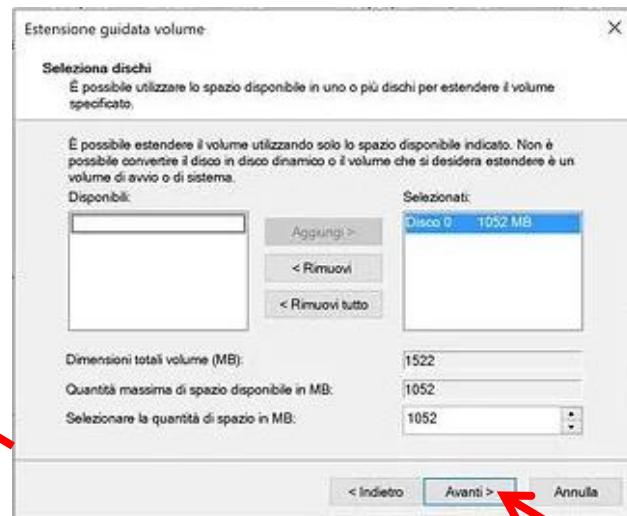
Estensione guidata volume

Seleziona dischi
È possibile utilizzare lo spazio disponibile in uno o più dischi per estendere il volume specificato.

È possibile estendere il volume utilizzando solo lo spazio disponibile indicato. Non è possibile convertire il disco in disco dinamico o il volume che si desidera estendere è un volume di avvio o di sistema.

Disponibili:

Aggiungi >

< Rimuovi

< Rimuovi tutto

Selezionati:

Disco 0: 1052 MB

Dimensioni totali volume (MB): 1522

Quantità massima di spazio disponibile in MB: 1052

Selezionare la quantità di spazio in MB: 1052

< Indietro

Avanti >

Annulla